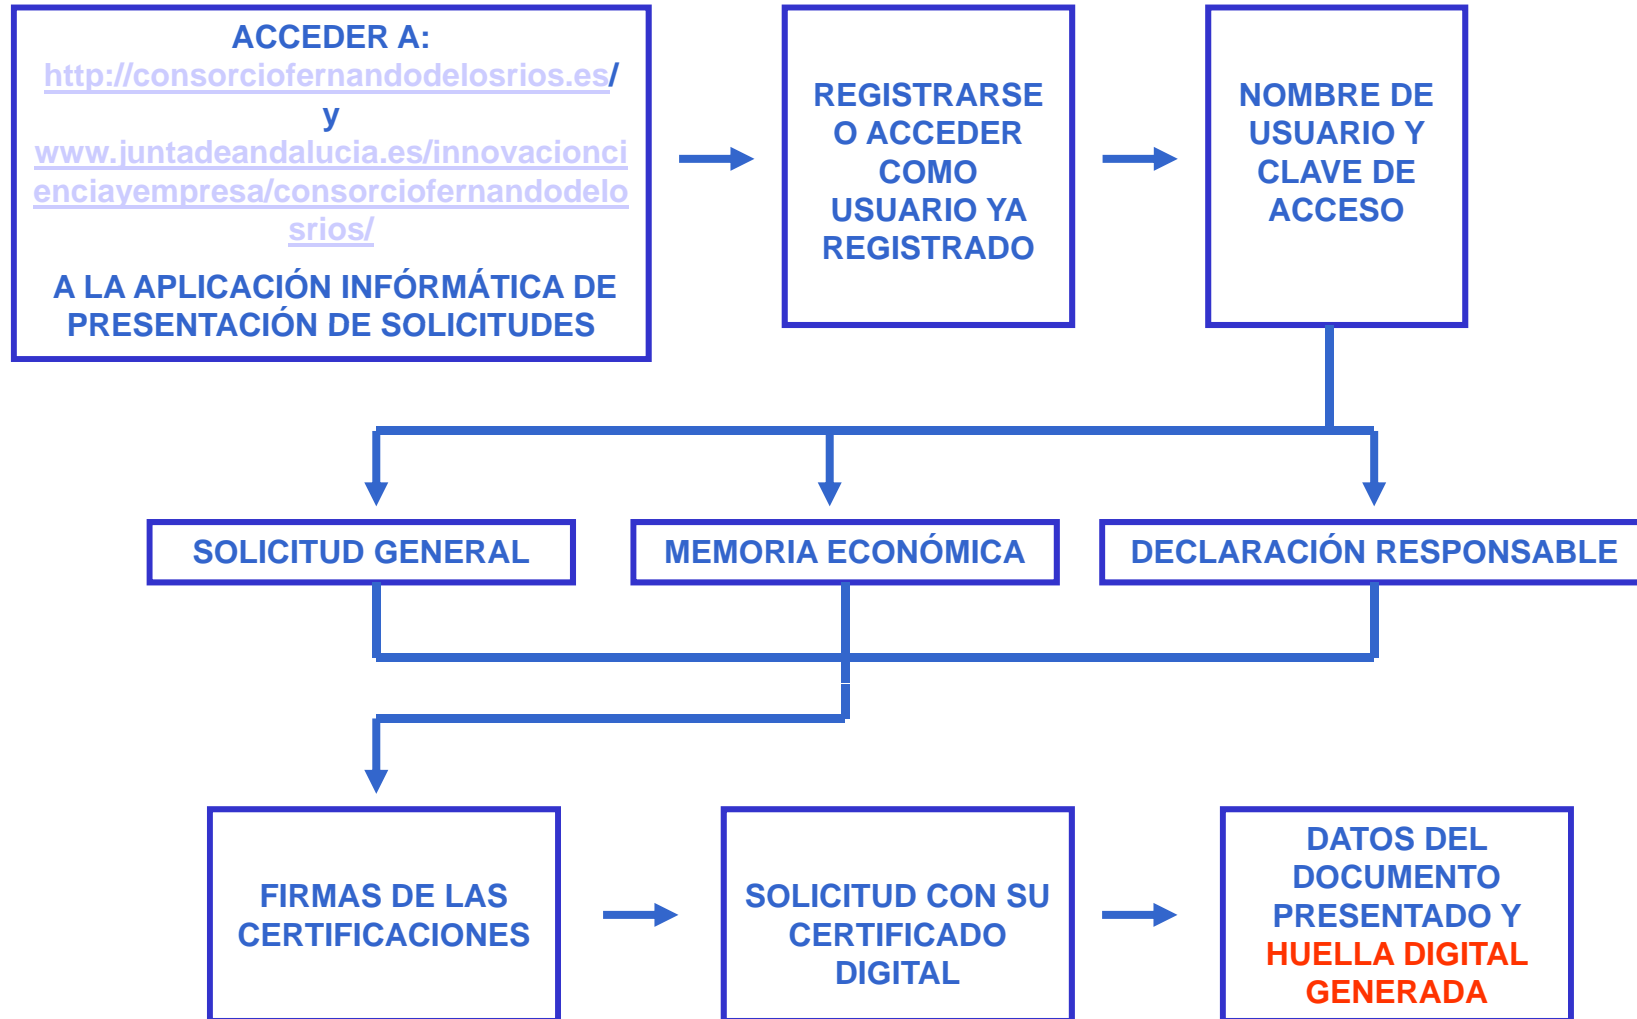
ACCEDER A:
http://consorciofernandodelosrios.es/
y
www.juntadeandalucia.es/innovacioncienciayempresa/consorciofernandodelosrios/

A LA APLICACIÓN INFÓRMÁTICA DE PRESENTACIÓN DE SOLICITUDES

REGISTRARSE O ACCEDER COMO USUARIO YA REGISTRADO

NOMBRE DE USUARIO Y CLAVE DE ACCESO

SOLICITUD GENERAL

MEMORIA ECONÓMICA

DECLARACIÓN RESPONSABLE

FIRMAS DE LAS CERTIFICACIONES

SOLICITUD CON SU CERTIFICADO DIGITAL

DATOS DEL DOCUMENTO PRESENTADO Y HUELLA DIGITAL GENERADA